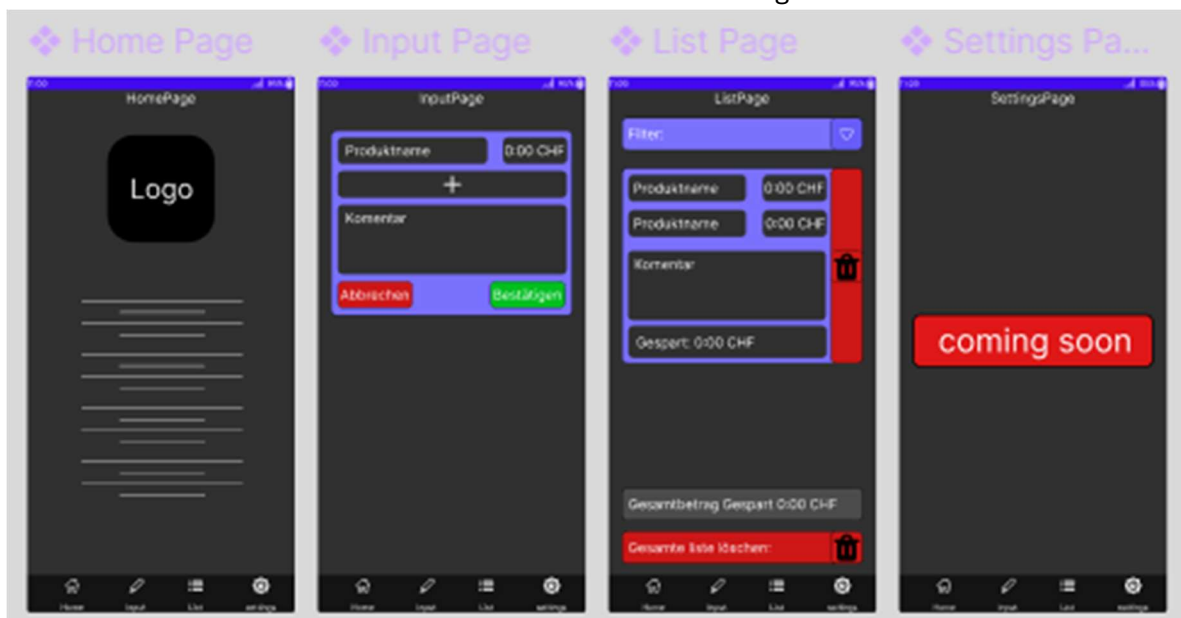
❖ Home Page

7:00

HomePage

Logo

Home Input List settings

❖ Input Page

7:00

InputPage

Produktname 0.00 CHF

+

Komentar

Abbrechen Bestätigen

Home Input List settings

❖ List Page

7:00

ListPage

Filter:

Produktname 0.00 CHF

Produktname 0.00 CHF

Komentar

Gespart: 0.00 CHF

Gesamtbetrag Gespart 0.00 CHF

Gesamte liste löschen:

Home Input List settings

❖ Settings Pa...

7:00

SettingsPage

coming soon

Home Input List settings